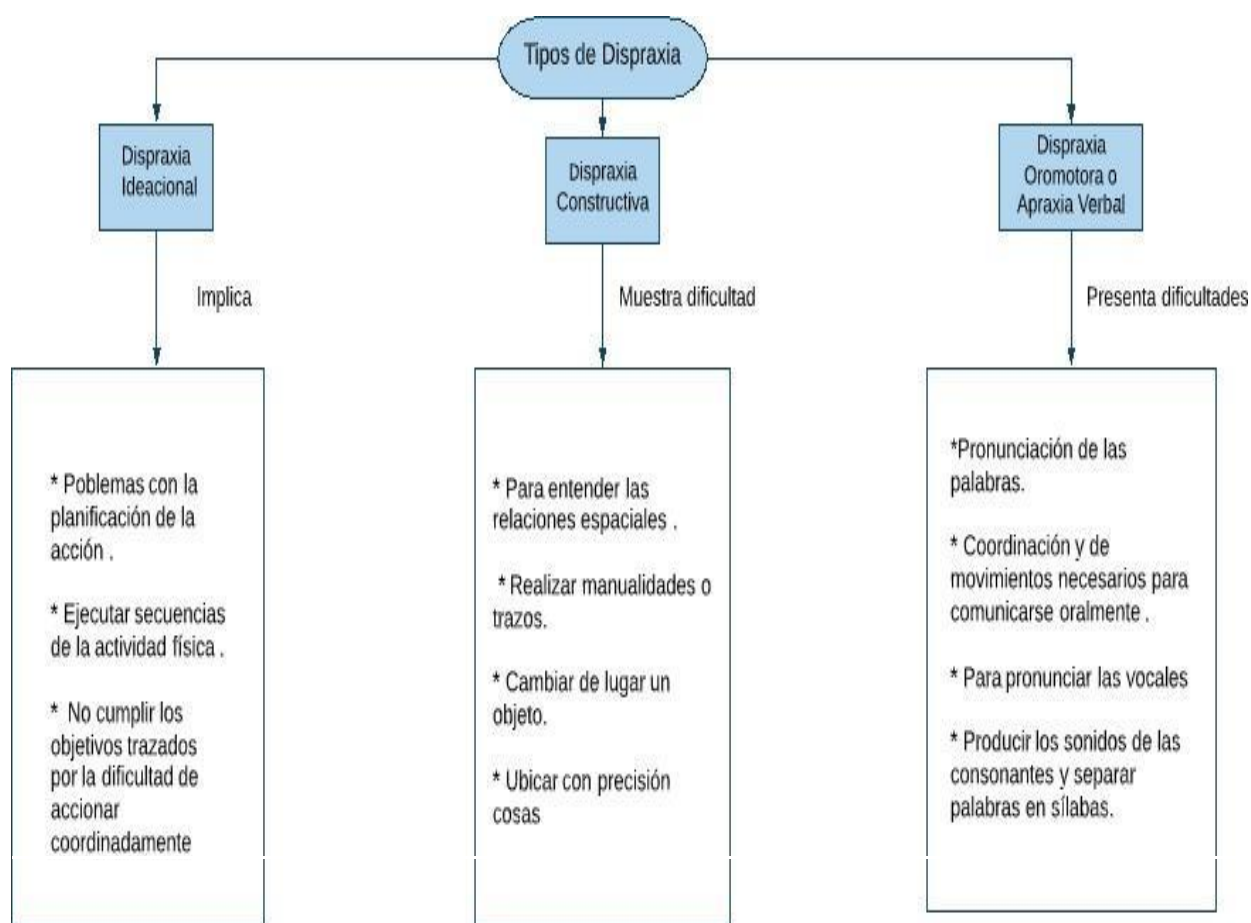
Tipos de Dispraxia

Dispraxia Ideacional

Implica

* Poblemas con la planificación de la acción .

* Ejecutar secuencias de la actividad física .

* No cumplir los objetivos trazados por la dificultad de accionar coordinadamente

Dispraxia Constructiva

Muestra dificultad

* Para entender las relaciones espaciales .

* Realizar manualidades o trazos.

* Cambiar de lugar un objeto.

* Ubicar con precisión cosas

Dispraxia Oromotora o Apraxia Verbal

Presenta dificultades

*Pronunciación de las palabras.

* Coordinación y de movimientos necesarios para comunicarse oralmente .

* Para pronunciar las vocales

* Producir los sonidos de las consonantes y separar palabras en sílabas.